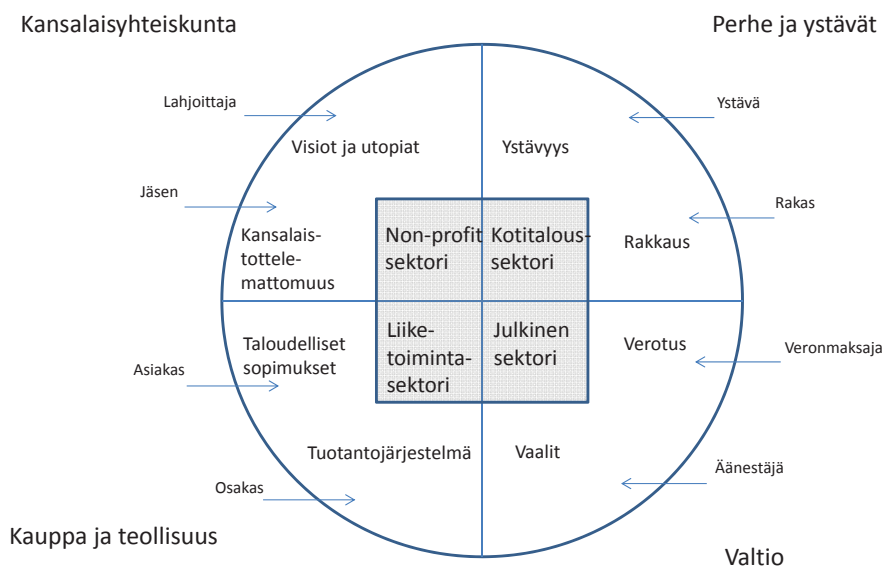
Kansalaisyhteiskunta

Perhe ja ystävät

Lahjoittaja

Visiot ja utopiat

Ystävyys

Ystävä

Jäsen

Kansalais-tottele-mattomuus

Non-profit sektori

Kotitalous-sektori

Rakkaus

Rakas

Liike-toiminta-sektori

Julkinen sektori

Taloudelliset sopimukset

Asiakas

Verotus

Veronmaksaja

Tuotantojärjestelmä

Vaalit

Äänestäjä

Osakas

Kauppa ja teollisuus

Valtio